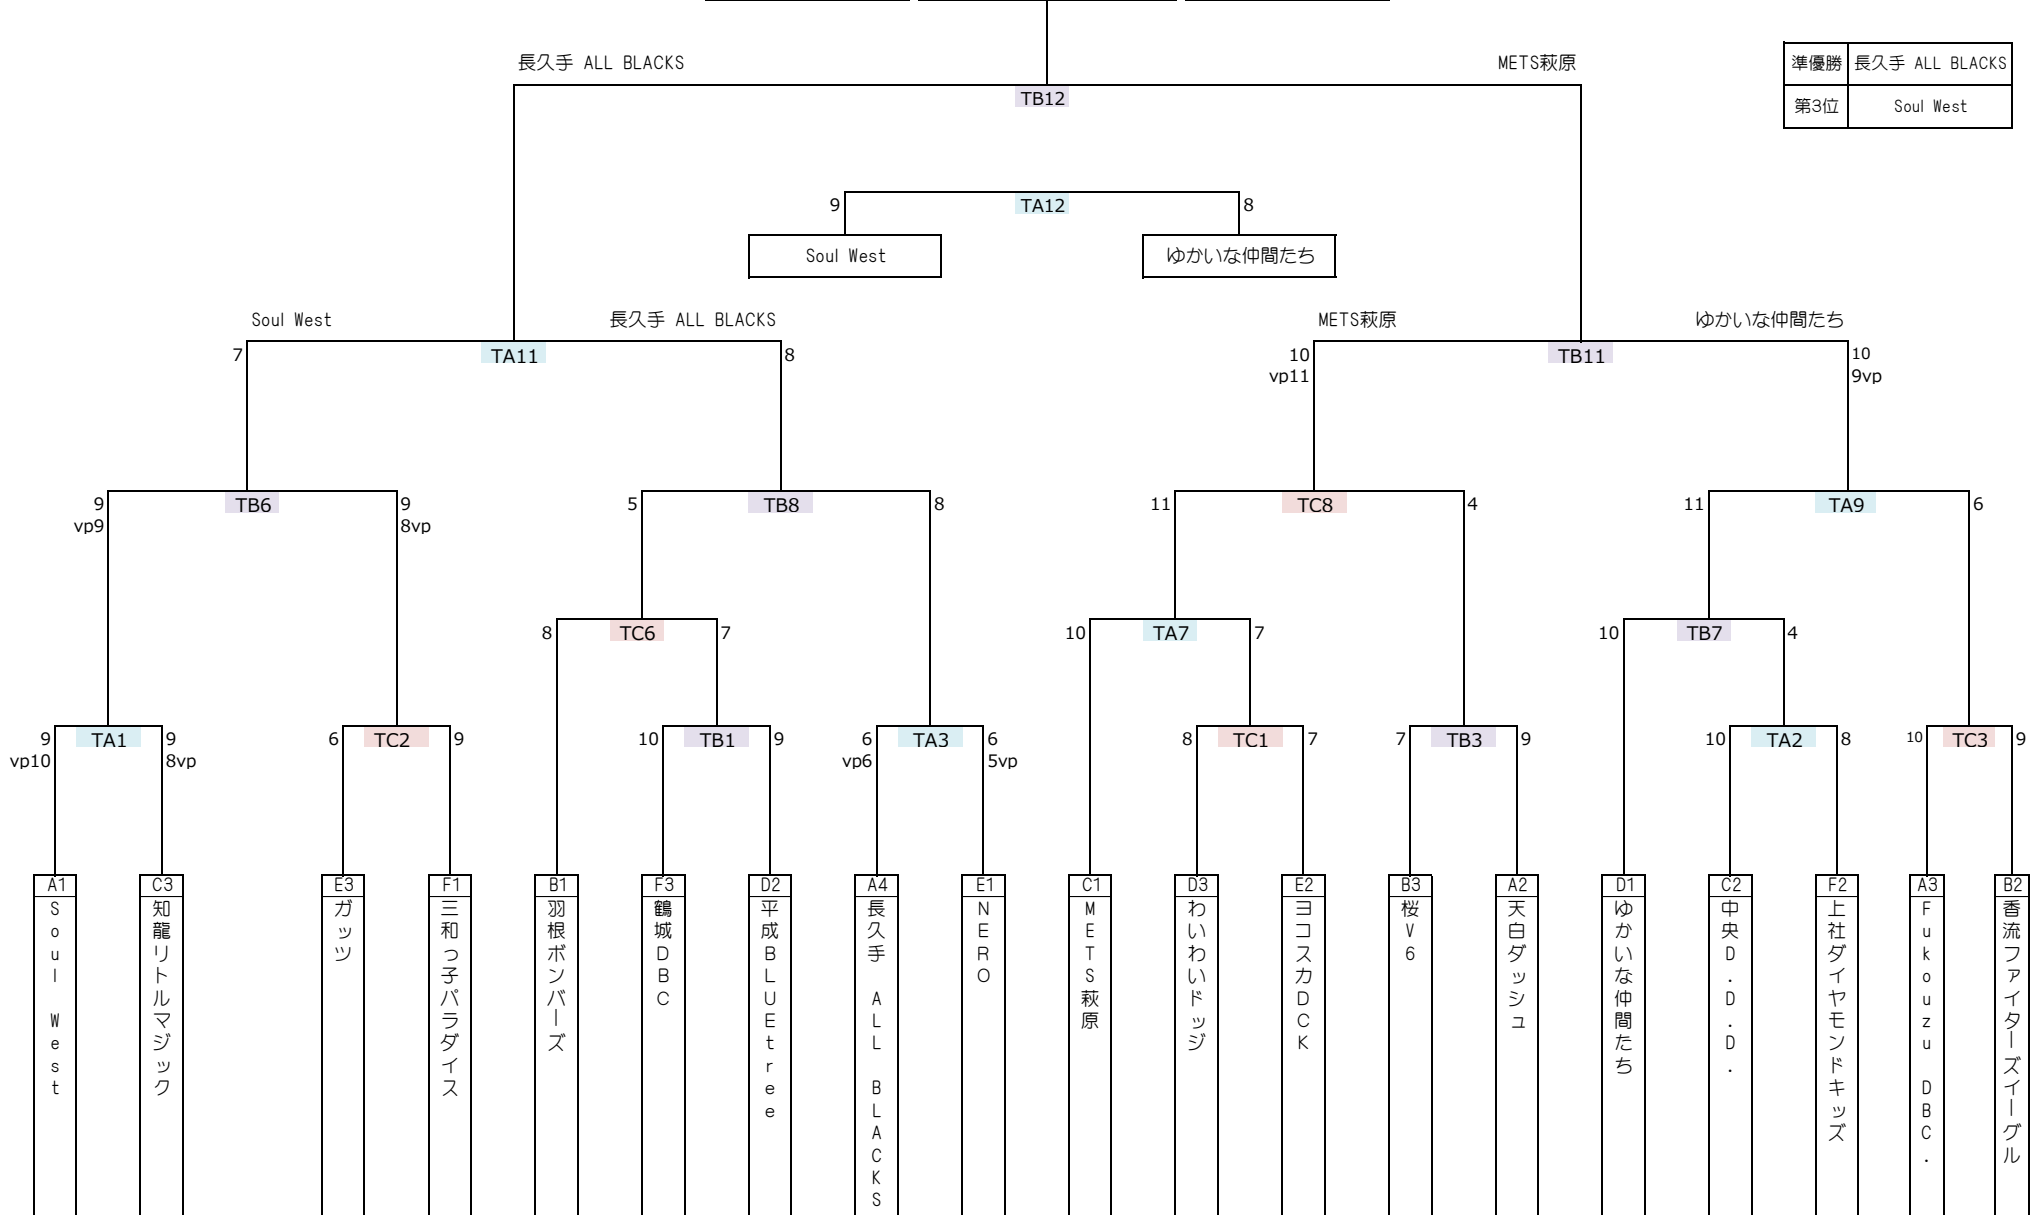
長久手 ALL BLACKS
METS萩原

| 準優勝 | 長久手 ALL BLACKS |
|---|---|
| 第3位 | Soul West |

TB12

9 TA12 8
Soul West
ゆかいな仲間たち

Soul West
長久手 ALL BLACKS
METS萩原
ゆかいな仲間たち

7 TA11 8
10 vp11 TB11 10 9vp

9 vp9 TB6 9 8vp
5 TB8 8
11 TC8 4
11 TA9 6

8 TC6 7
10 TA7 7
10 TB7 4

9 vp10 TA1 9 8vp
6 TC2 9
10 TB1 9
6 vp6 TA3 6 5vp
8 TC1 7
7 TB3 9
10 TA2 8
10 TC3 9

A1 Soul West
C3 知龍リトルマジック
E3 ガッツ
F1 三和っ子パラダイス
B1 羽根ボンバーズ
F3 鶴城DBC
D2 平成BLUEtree
A4 長久手 ALL BLACKS
E1 NERO
C1 METS萩原
D3 わいわいドッジ
E2 ヨコスカDCK
B3 桜V6
A2 天白ダッシュ
D1 ゆかいな仲間たち
C2 中央D.D.D.
F2 上社ダイヤモンドキッズ
A3 Fukouzu DBC.
B2 香流ファイターズイーグル